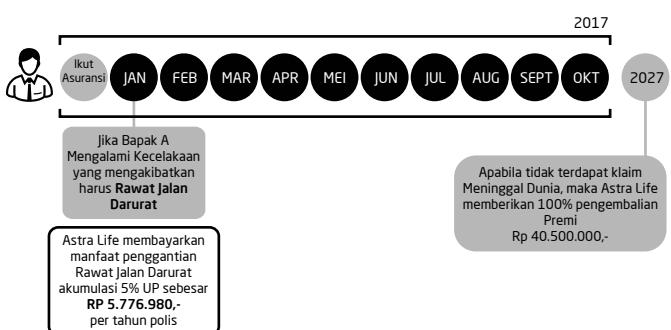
2017

Ikut Asuransi

JAN

FEB

MAR

APR

MEI

JUN

JUL

AUG

SEPT

OKT

2027

Jika Bapak A Mengalami Kecelakaan yang mengakibatkan harus **Rawat Jalan Darurat**

Astra Life membayarkan manfaat penggantian Rawat Jalan Darurat akumulasi 5% UP sebesar **RP 5.776.980,-** per tahun polis

Apabila tidak terdapat klaim Meninggal Dunia, maka Astra Life memberikan 100% pengembalian Premi
Rp 40.500.000,-